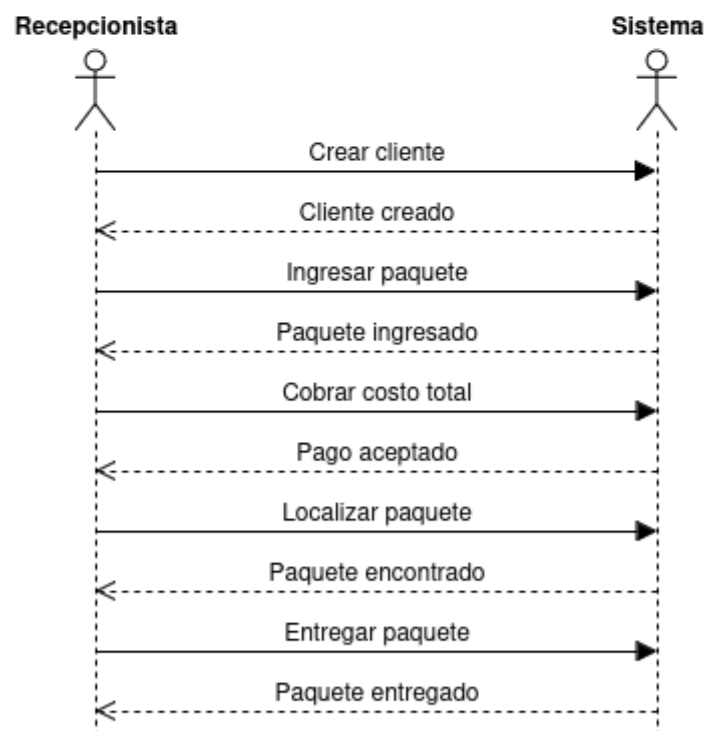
Recepcionista

Sistema

Crear cliente

Cliente creado

Ingresar paquete

Paquete ingresado

Cobrar costo total

Pago aceptado

Localizar paquete

Paquete encontrado

Entregar paquete

Paquete entregado